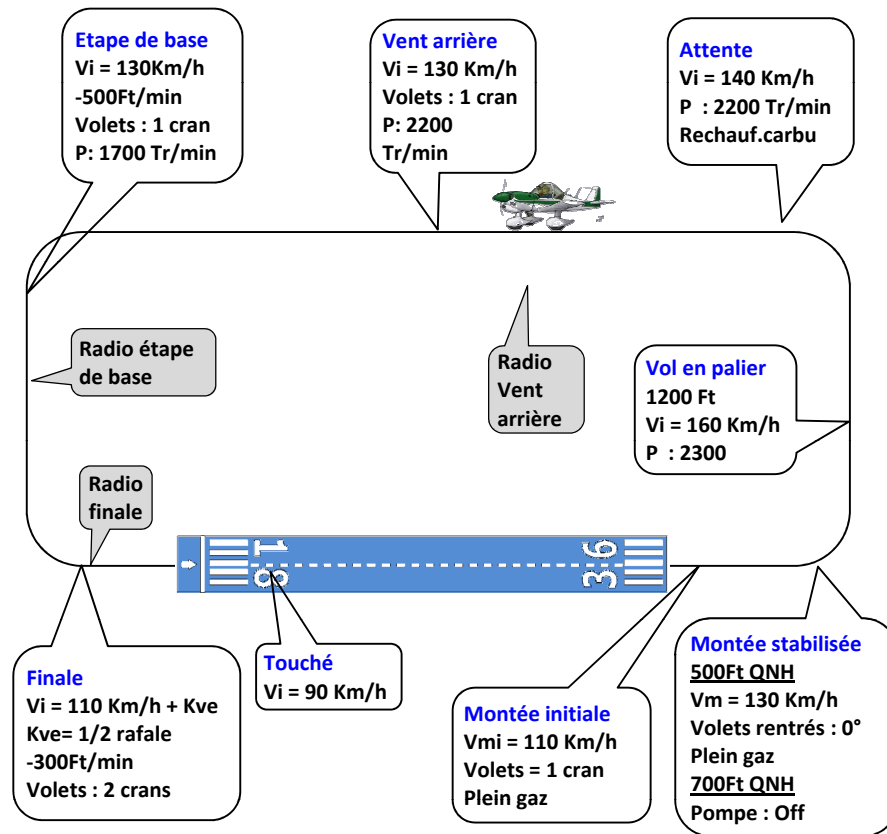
Etape de base
Vi = 130Km/h
-500Ft/min
Volets : 1 cran
P: 1700 Tr/min

Vent arrière
Vi = 130 Km/h
Volets : 1 cran
P: 2200 Tr/min

Attente
Vi = 140 Km/h
P : 2200 Tr/min
Rechauf.carbu

Radio étape de base

Radio Vent arrière

Vol en palier
1200 Ft
Vi = 160 Km/h
P : 2300

Radio finale

18

36

Finale
Vi = 110 Km/h + Kve
Kve= 1/2 rafale
-300Ft/min
Volets : 2 crans

Touché
Vi = 90 Km/h

Montée initiale
Vmi = 110 Km/h
Volets = 1 cran
Plein gaz

Montée stabilisée
500Ft QNH
Vm = 130 Km/h
Volets rentrés : 0°
Plein gaz
700Ft QNH
Pompe : Off